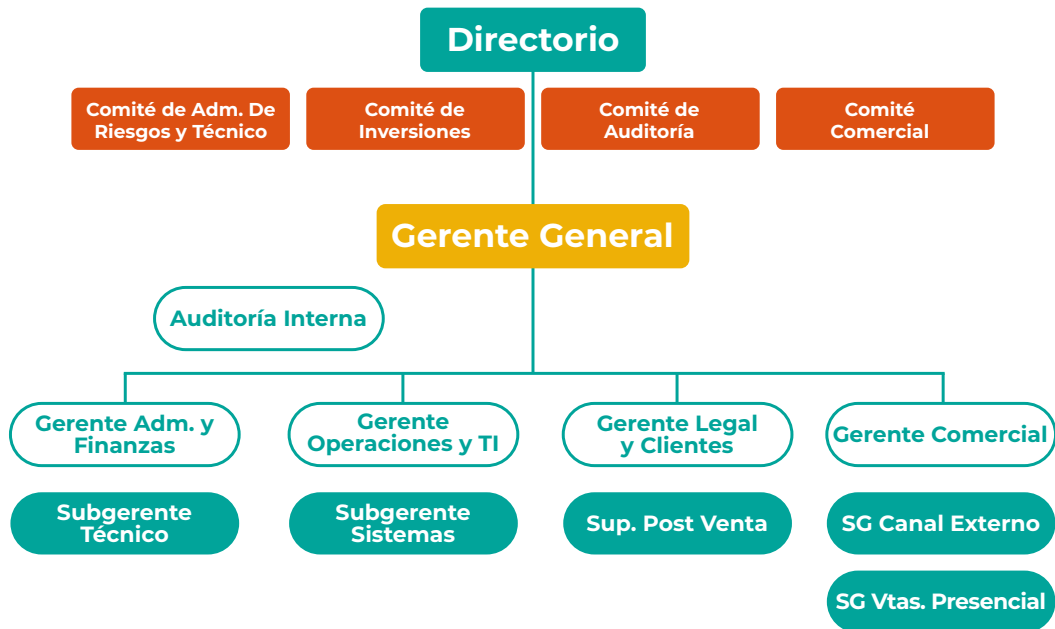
Directorio

Comité de Adm. De Riesgos y Técnico

Comité de Inversiones

Comité de Auditoría

Comité Comercial

Gerente General

Auditoría Interna

Gerente Adm. y Finanzas

Gerente Operaciones y TI

Gerente Legal y Clientes

Gerente Comercial

Subgerente Técnico

Subgerente Sistemas

Sup. Post Venta

SG Canal Externo

SG Vtas. Presencial